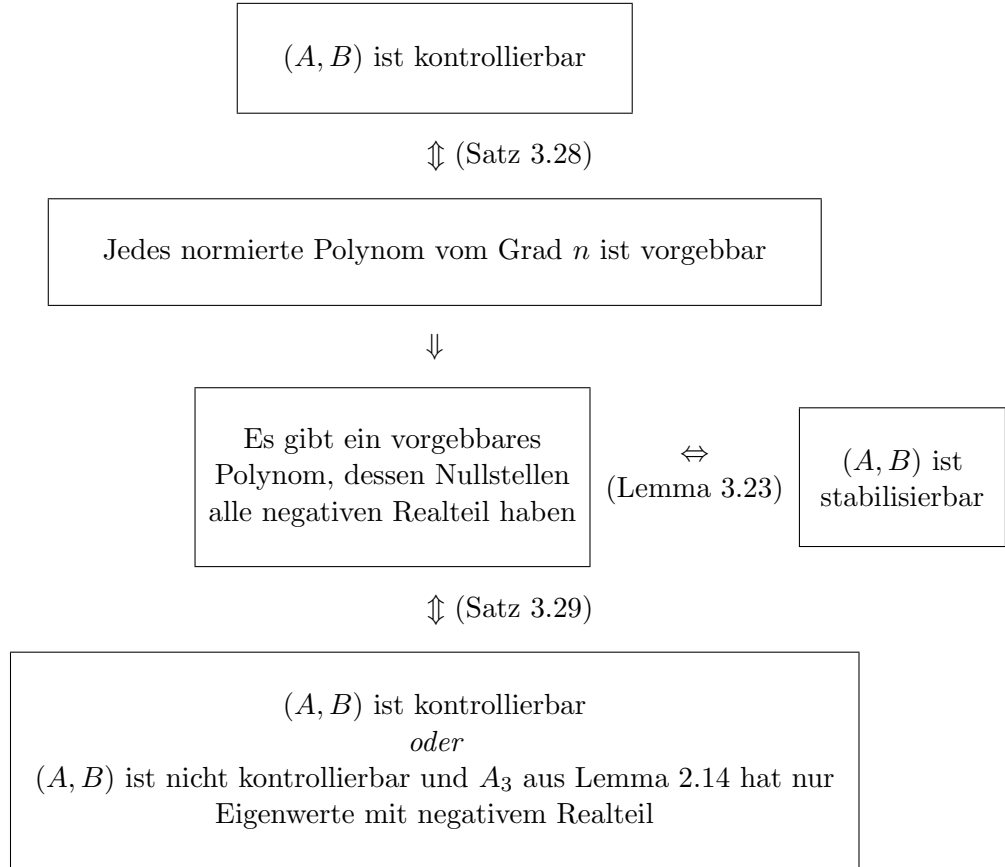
$(A, B)$ ist kontrollierbar

$\Updownarrow$ (Satz 3.28)

Jedes normierte Polynom vom Grad $n$ ist vorgebbar

$\Downarrow$

Es gibt ein vorgebbares Polynom, dessen Nullstellen alle negativen Realteil haben

$\Leftrightarrow$
(Lemma 3.23)

$(A, B)$ ist stabilisierbar

$\Updownarrow$ (Satz 3.29)

$(A, B)$ ist kontrollierbar
*oder*
$(A, B)$ ist nicht kontrollierbar und $A_3$ aus Lemma 2.14 hat nur Eigenwerte mit negativem Realteil